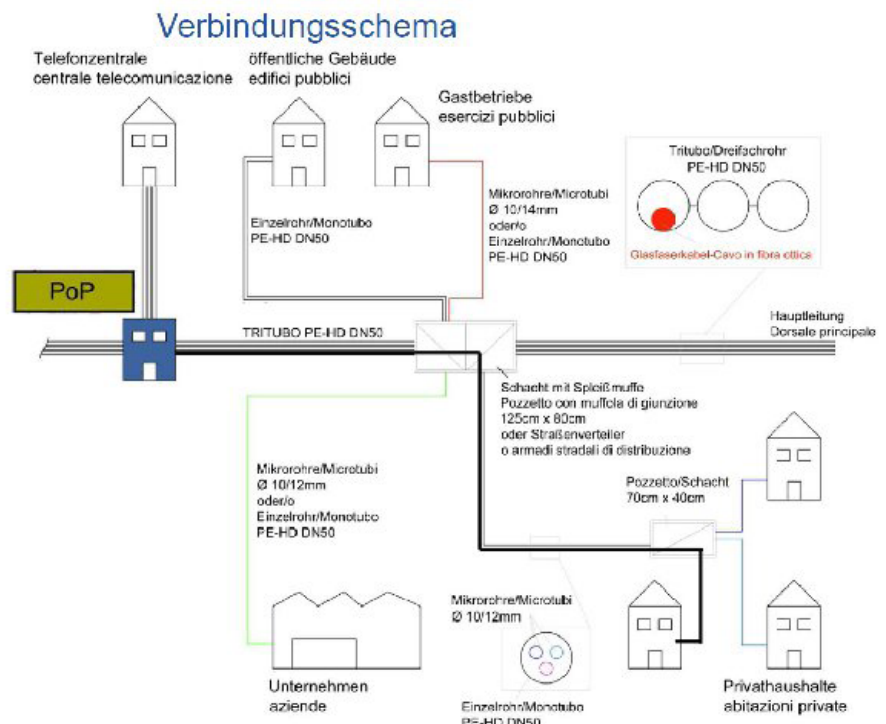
Verbindungsschema

Telefonzentrale
centrale telecomunicazione

öffentliche Gebäude
edifici pubblici

Gastbetriebe
esercizi pubblici

Tritubo/Dreifachrohr
PE-HD DN50

Glasfaserkabel-Cavo in fibra ottica

Einzelrohr/Monotubo
PE-HD DN50

Mikrorohre/Microtubi
Ø 10/14mm
oder/o
Einzelrohr/Monotubo
PE-HD DN50

PoP

TRITUBO PE-HD DN50

Hauptleitung
Dorsale principale

Schacht mit Spleißmuffe
Pozzetto con muffola di giunzione
125cm x 80cm
oder Straßenverteiler
o armadi stradali di distribuzione

Mikrorohre/Microtubi
Ø 10/12mm
oder/o
Einzelrohr/Monotubo
PE-HD DN50

Pozzetto/Schacht
70cm x 40cm

Mikrorohre/Microtubi
Ø 10/12mm

Unternehmen
aziende

Einzelrohr/Monotubo
PE-HD DN50

Privathaushalte
abitazioni private